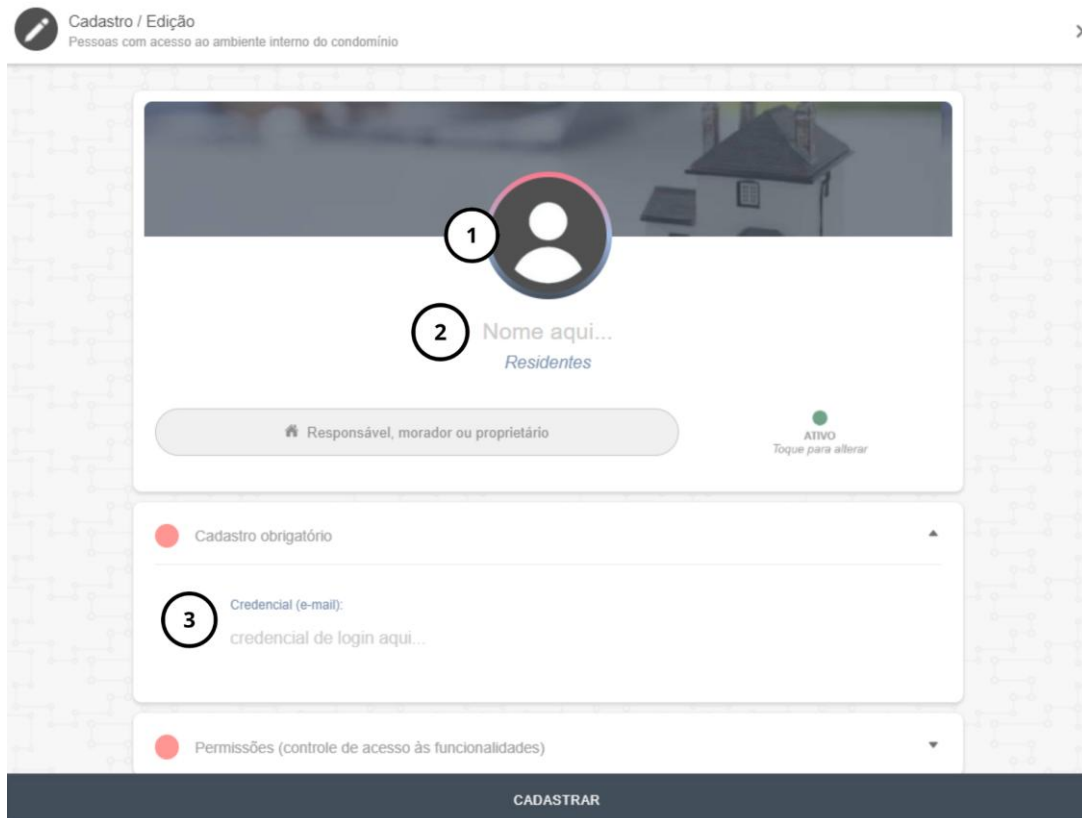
Cadastro / Edição
Pessoas com acesso ao ambiente interno do condomínio

1

2 Nome aqui...
Residentes

Responsável, morador ou proprietário

ATIVO
Toque para alterar

Cadastro obrigatório

Credencial (e-mail):
3 credencial de login aqui...

Permissões (controle de acesso às funcionalidades)

CADASTRAR